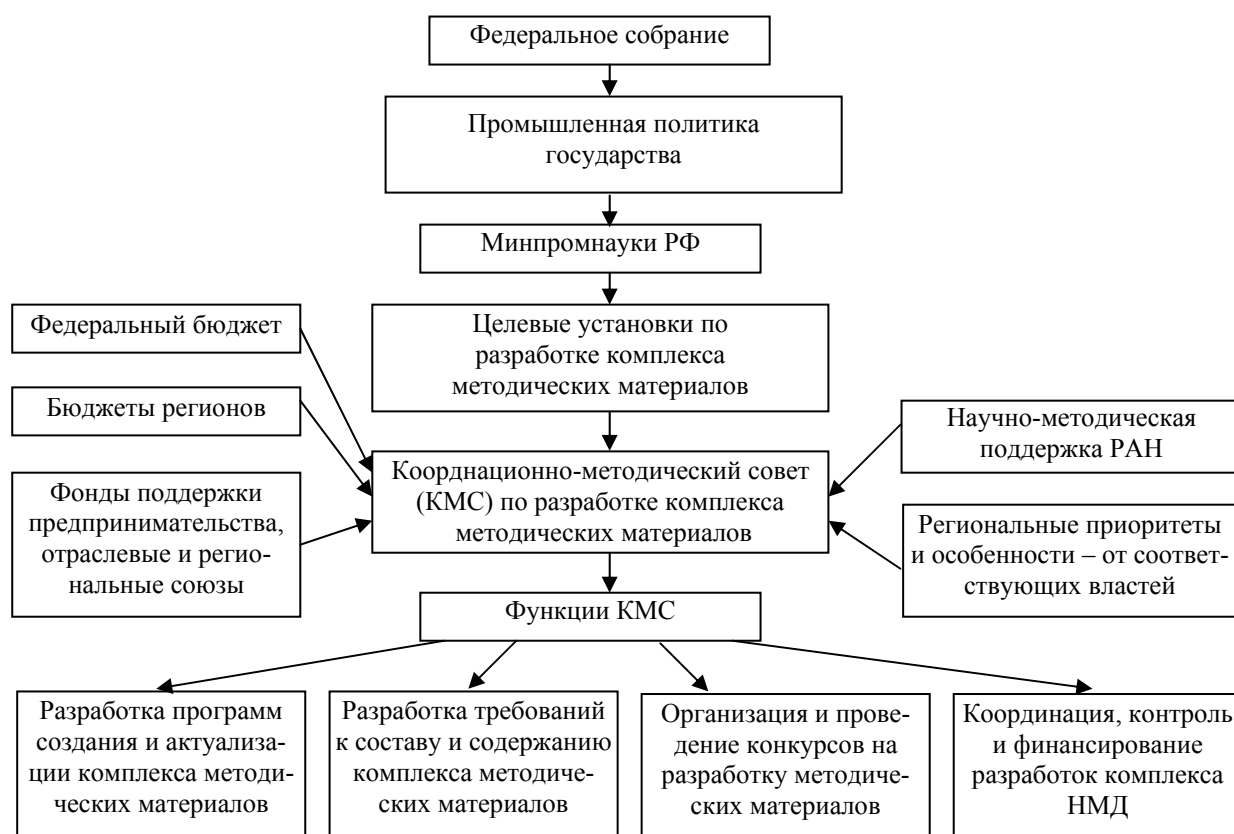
Федеральное собрание

Промышленная политика государства

Минпромнауки РФ

Федеральный бюджет

Целевые установки по разработке комплекса методических материалов

Бюджеты регионов

Научно-методическая поддержка РАН

Координационно-методический совет (КМС) по разработке комплекса методических материалов

Фонды поддержки предпринимательства, отраслевые и региональные союзы

Региональные приоритеты и особенности – от соответствующих властей

Функции КМС

Разработка программ создания и актуализации комплекса методических материалов

Разработка требований к составу и содержанию комплекса методических материалов

Организация и проведение конкурсов на разработку методических материалов

Координация, контроль и финансирование разработок комплекса НМД